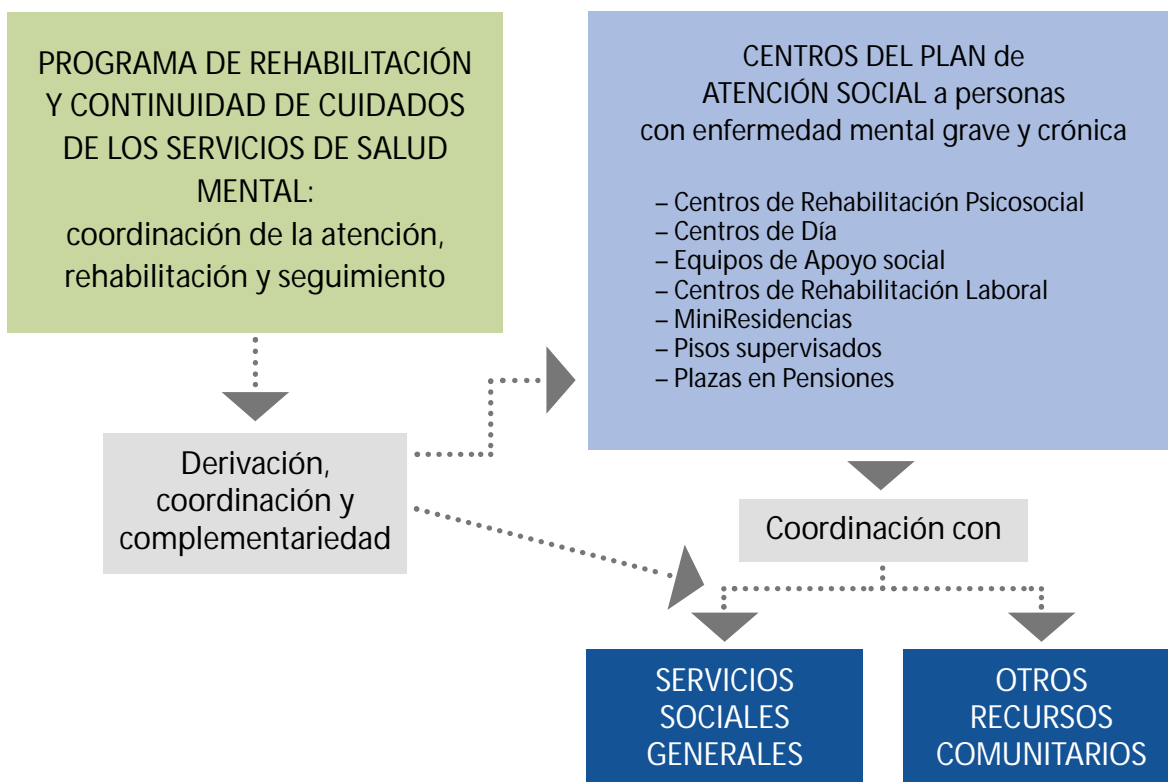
PROGRAMA DE REHABILITACIÓN Y CONTINUIDAD DE CUIDADOS DE LOS SERVICIOS DE SALUD MENTAL:
coordinación de la atención, rehabilitación y seguimiento

CENTROS DEL PLAN de ATENCIÓN SOCIAL a personas con enfermedad mental grave y crónica

– Centros de Rehabilitación Psicosocial
– Centros de Día
– Equipos de Apoyo social
– Centros de Rehabilitación Laboral
– MiniResidencias
– Pisos supervisados
– Plazas en Pensiones

Derivación, coordinación y complementariedad

Coordinación con

SERVICIOS SOCIALES GENERALES

OTROS RECURSOS COMUNITARIOS